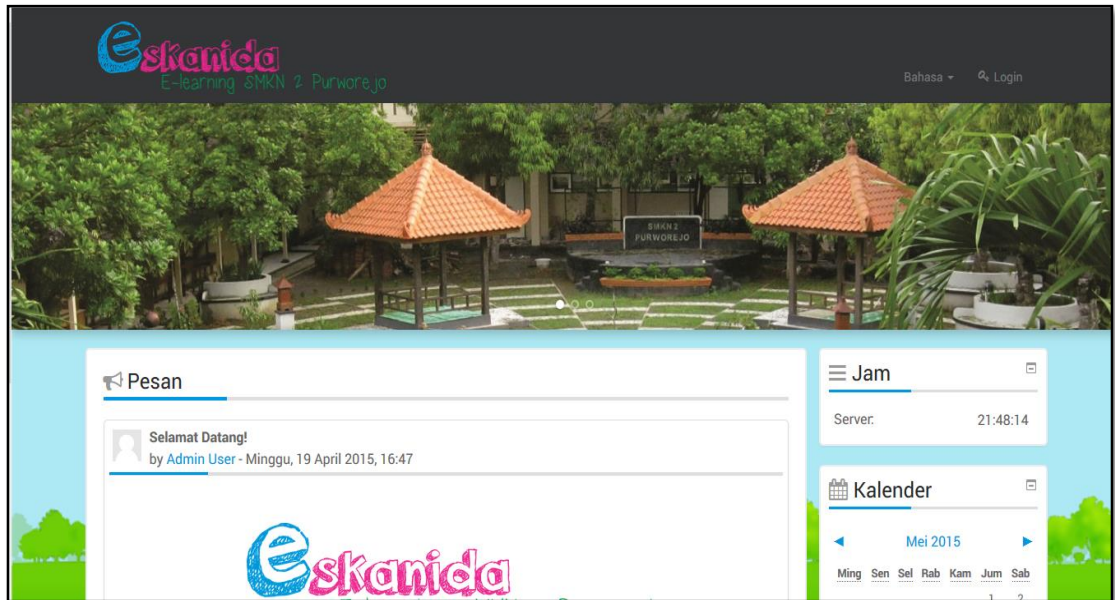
eskanida
E-learning SMKN 2 Purworejo

Bahasa
Login

SMKN 2 PURWOREJO

Pesan

Selamat Datang!
by Admin User - Minggu, 19 April 2015, 16:47

eskanida

Jam

Server: 21:48:14

Kalender

◄ Mei 2015 ►

Ming Sen Sel Rab Kam Jum Sab
1 2